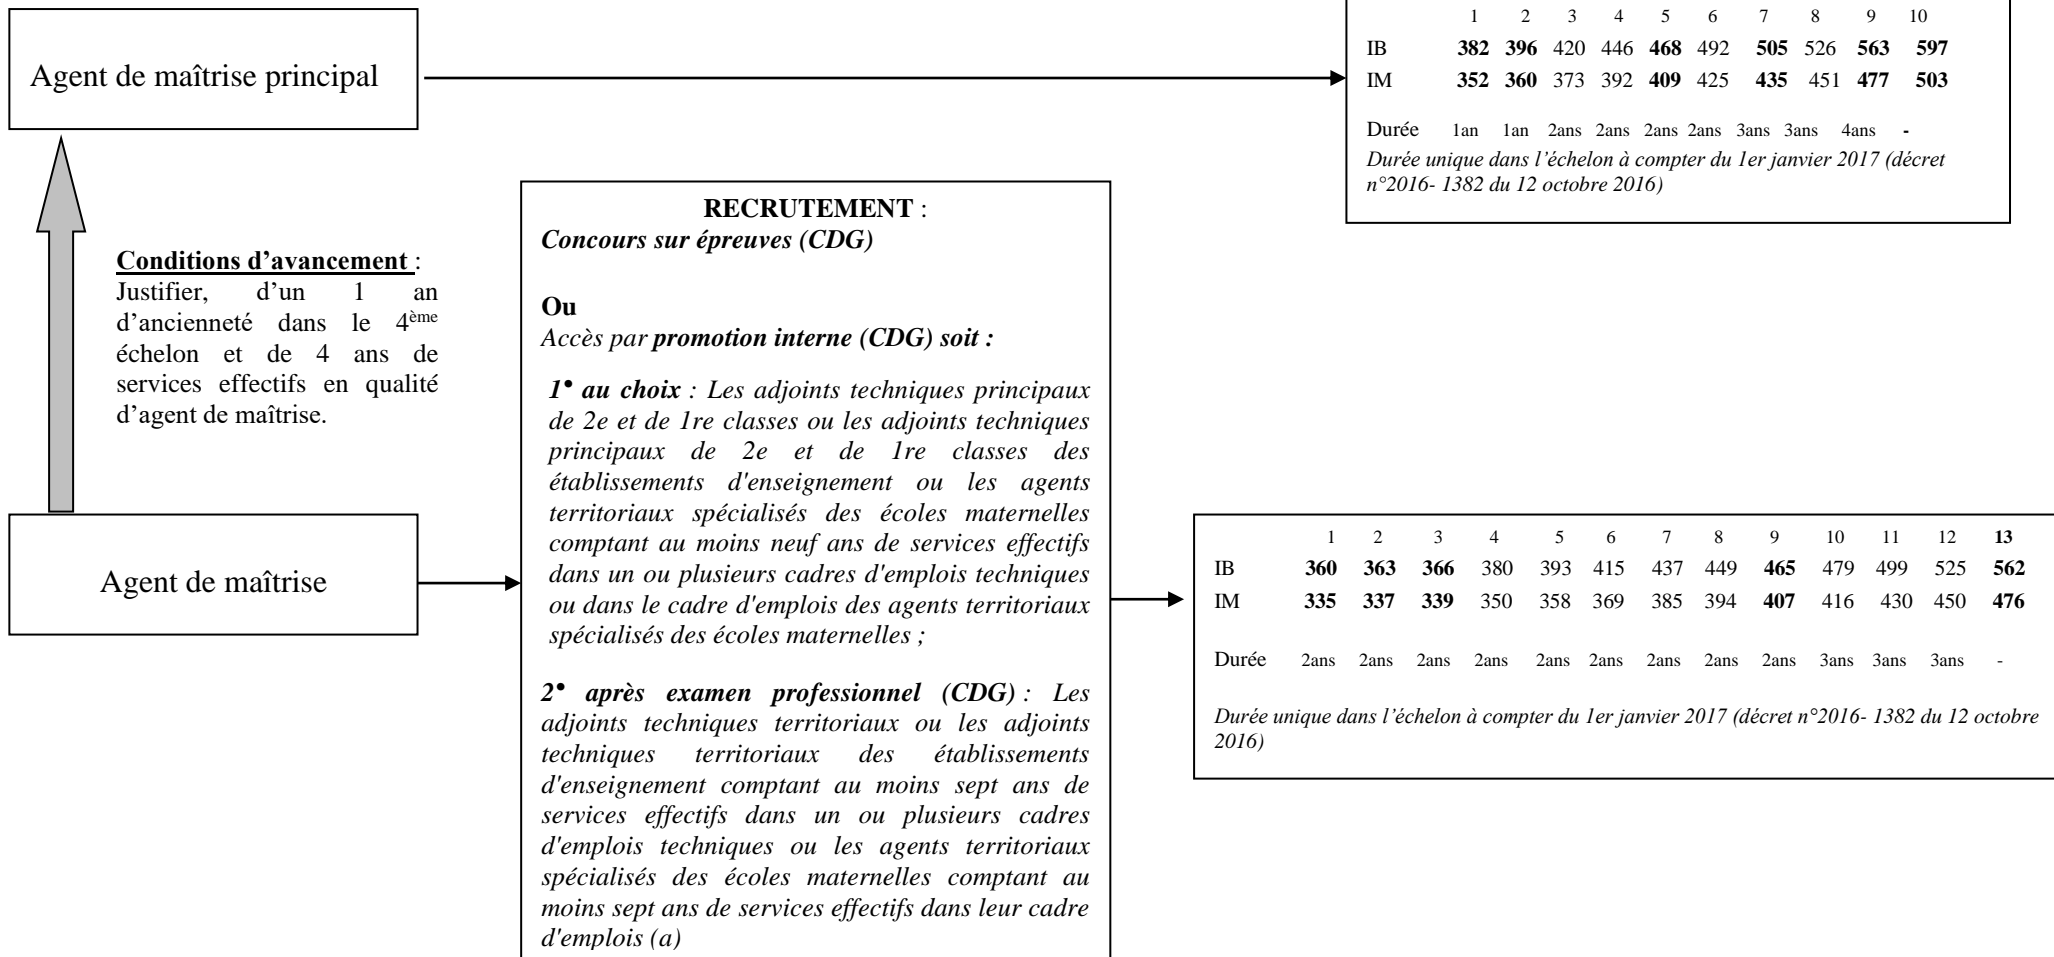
Agent de maîtrise principal

|  | 1 | 2 | 3 | 4 | 5 | 6 | 7 | 8 | 9 | 10 |
|---|---|---|---|---|---|---|---|---|---|---|
| IB | 382 | 396 | 420 | 446 | 468 | 492 | 505 | 526 | 563 | 597 |
| IM | 352 | 360 | 373 | 392 | 409 | 425 | 435 | 451 | 477 | 503 |
| Durée | 1an | 1an | 2ans | 2ans | 2ans | 2ans | 3ans | 3ans | 4ans | - |

*Durée unique dans l'échelon à compter du 1er janvier 2017 (décret n°2016- 1382 du 12 octobre 2016)*

**Conditions d'avancement** :
Justifier, d'un 1 an d'ancienneté dans le 4$^{ème}$ échelon et de 4 ans de services effectifs en qualité d'agent de maîtrise.

**RECRUTEMENT** :
*Concours sur épreuves (CDG)*

**Ou**
*Accès par **promotion interne (CDG) soit :***

***1• au choix** : Les adjoints techniques principaux de 2e et de 1re classes ou les adjoints techniques principaux de 2e et de 1re classes des établissements d'enseignement ou les agents territoriaux spécialisés des écoles maternelles comptant au moins neuf ans de services effectifs dans un ou plusieurs cadres d'emplois techniques ou dans le cadre d'emplois des agents territoriaux spécialisés des écoles maternelles ;*

***2• après examen professionnel (CDG)** : Les adjoints techniques territoriaux ou les adjoints techniques territoriaux des établissements d'enseignement comptant au moins sept ans de services effectifs dans un ou plusieurs cadres d'emplois techniques ou les agents territoriaux spécialisés des écoles maternelles comptant au moins sept ans de services effectifs dans leur cadre d'emplois (a)*

Agent de maîtrise

|  | 1 | 2 | 3 | 4 | 5 | 6 | 7 | 8 | 9 | 10 | 11 | 12 | 13 |
|---|---|---|---|---|---|---|---|---|---|---|---|---|---|
| IB | 360 | 363 | 366 | 380 | 393 | 415 | 437 | 449 | 465 | 479 | 499 | 525 | 562 |
| IM | 335 | 337 | 339 | 350 | 358 | 369 | 385 | 394 | 407 | 416 | 430 | 450 | 476 |
| Durée | 2ans | 2ans | 2ans | 2ans | 2ans | 2ans | 2ans | 2ans | 2ans | 3ans | 3ans | 3ans | - |

*Durée unique dans l'échelon à compter du 1er janvier 2017 (décret n°2016- 1382 du 12 octobre 2016)*